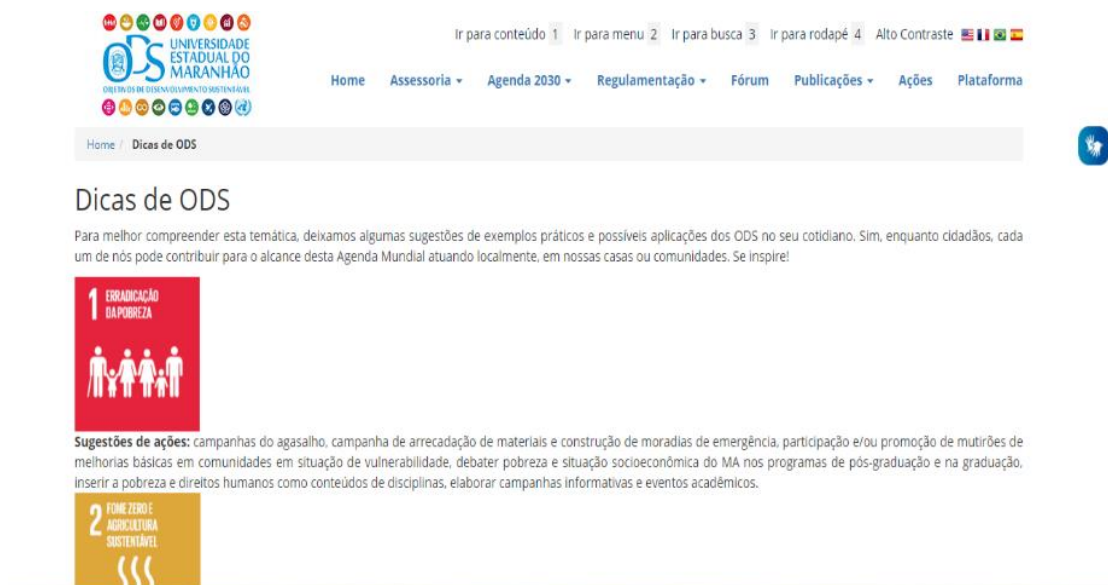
ODS UNIVERSIDADE ESTADUAL DO MARANHÃO
OBJETIVOS DE DESENVOLVIMENTO SUSTENTÁVEL

Ir para conteúdo 1 Ir para menu 2 Ir para busca 3 Ir para rodapé 4 Alto Contraste

Home Assessoria Agenda 2030 Regulamentação Fórum Publicações Ações Plataforma

Home / Dicas de ODS

Dicas de ODS

Para melhor compreender esta temática, deixamos algumas sugestões de exemplos práticos e possíveis aplicações dos ODS no seu cotidiano. Sim, enquanto cidadãos, cada um de nós pode contribuir para o alcance desta Agenda Mundial atuando localmente, em nossas casas ou comunidades. Se inspire!

1 ERRADICAÇÃO DA POBREZA

Sugestões de ações: campanhas do agasalho, campanha de arrecadação de materiais e construção de moradias de emergência, participação e/ou promoção de mutirões de melhorias básicas em comunidades em situação de vulnerabilidade, debater pobreza e situação socioeconômica do MA nos programas de pós-graduação e na graduação, inserir a pobreza e direitos humanos como conteúdos de disciplinas, elaborar campanhas informativas e eventos acadêmicos.

2 FOME ZERO E AGRICULTURA SUSTENTÁVEL